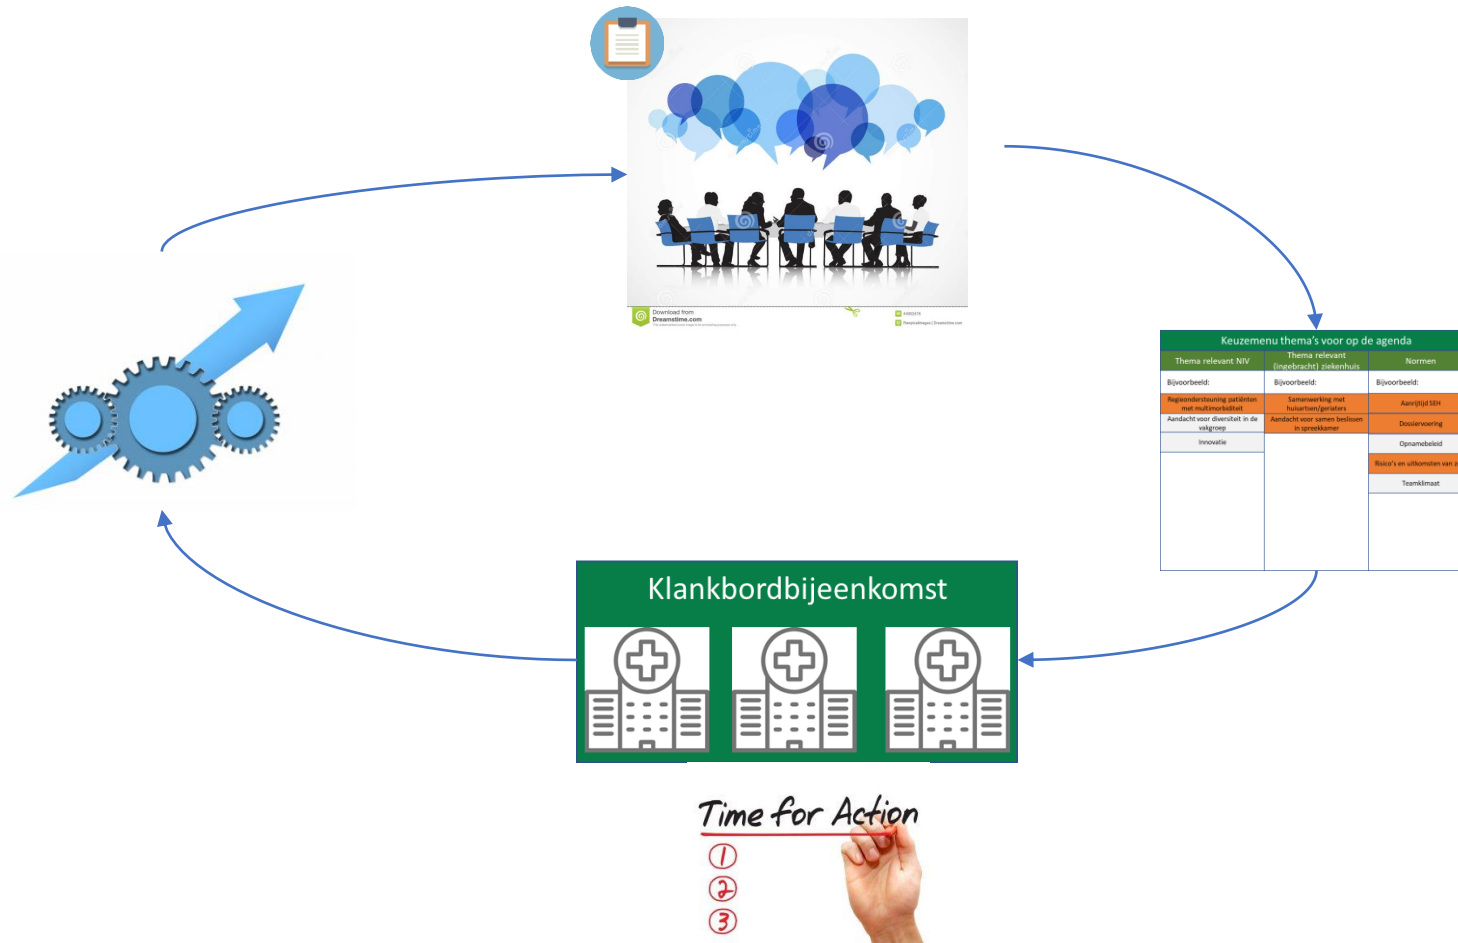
Download from
Dreamstime.com

Keuzemenu thema's voor op de agenda

| Thema relevant NIV | Thema relevant (ingebracht) ziekenhuis | Normen |
|---|---|---|
| Bijvoorbeeld: | Bijvoorbeeld: | Bijvoorbeeld: |
| Regieondersteuning patiënten met multimorbiditeit | Samenwerking met huisartsen/geriaters | Aanrijtijd SEH |
| Aandacht voor diversiteit in de vakgroep | Aandacht voor samen beslissen in spreekkamer | Dossiervoering |
| Innovatie | | Opnamebeleid |
| | | Risico's en uitkomsten van z |
| | | Teamklimaat |

Klankbordbijeenkomst

Time for Action
1
2
3